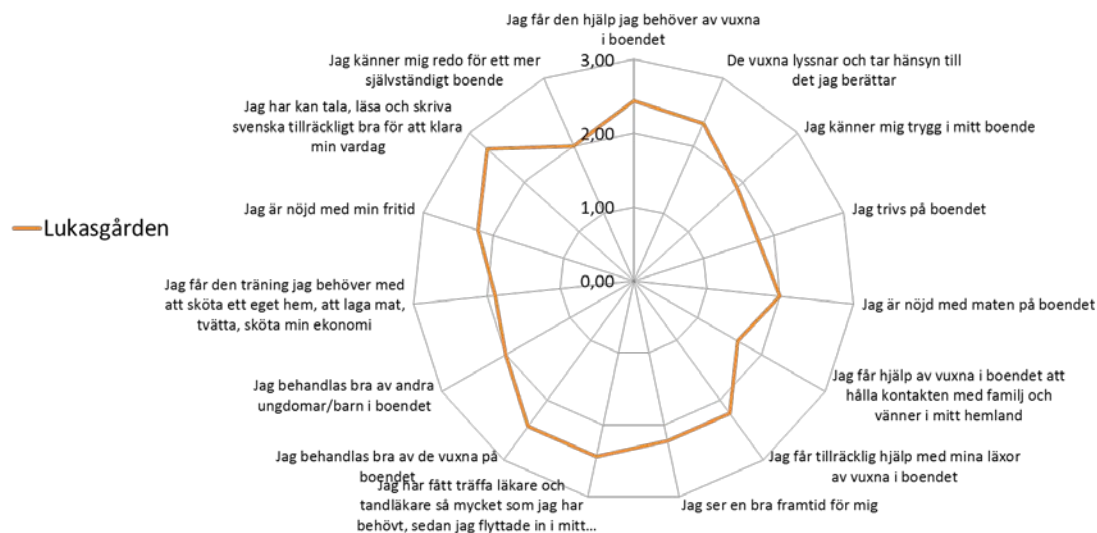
Jag får den hjälp jag behöver av vuxna i boendet

De vuxna lyssnar och tar hänsyn till det jag berättar

Jag känner mig trygg i mitt boende

Jag trivs på boendet

Jag är nöjd med maten på boendet

Jag får hjälp av vuxna i boendet att hålla kontakten med familj och vänner i mitt hemland

Jag får tillräcklig hjälp med mina läxor av vuxna i boendet

Jag ser en bra framtid för mig

Jag har fått träffa läkare och tandläkare så mycket som jag har behövt, sedan jag flyttade in i mitt...

Jag behandlas bra av de vuxna på boendet

Jag behandlas bra av andra ungdomar/barn i boendet

Jag får den träning jag behöver med att sköta ett eget hem, att laga mat, tvätta, sköta min ekonomi

Jag är nöjd med min fritid

Jag har kan tala, läsa och skriva svenska tillräckligt bra för att klara min vardag

Jag känner mig redo för ett mer självständigt boende

3,00
2,00
1,00
0,00

Lukasgården